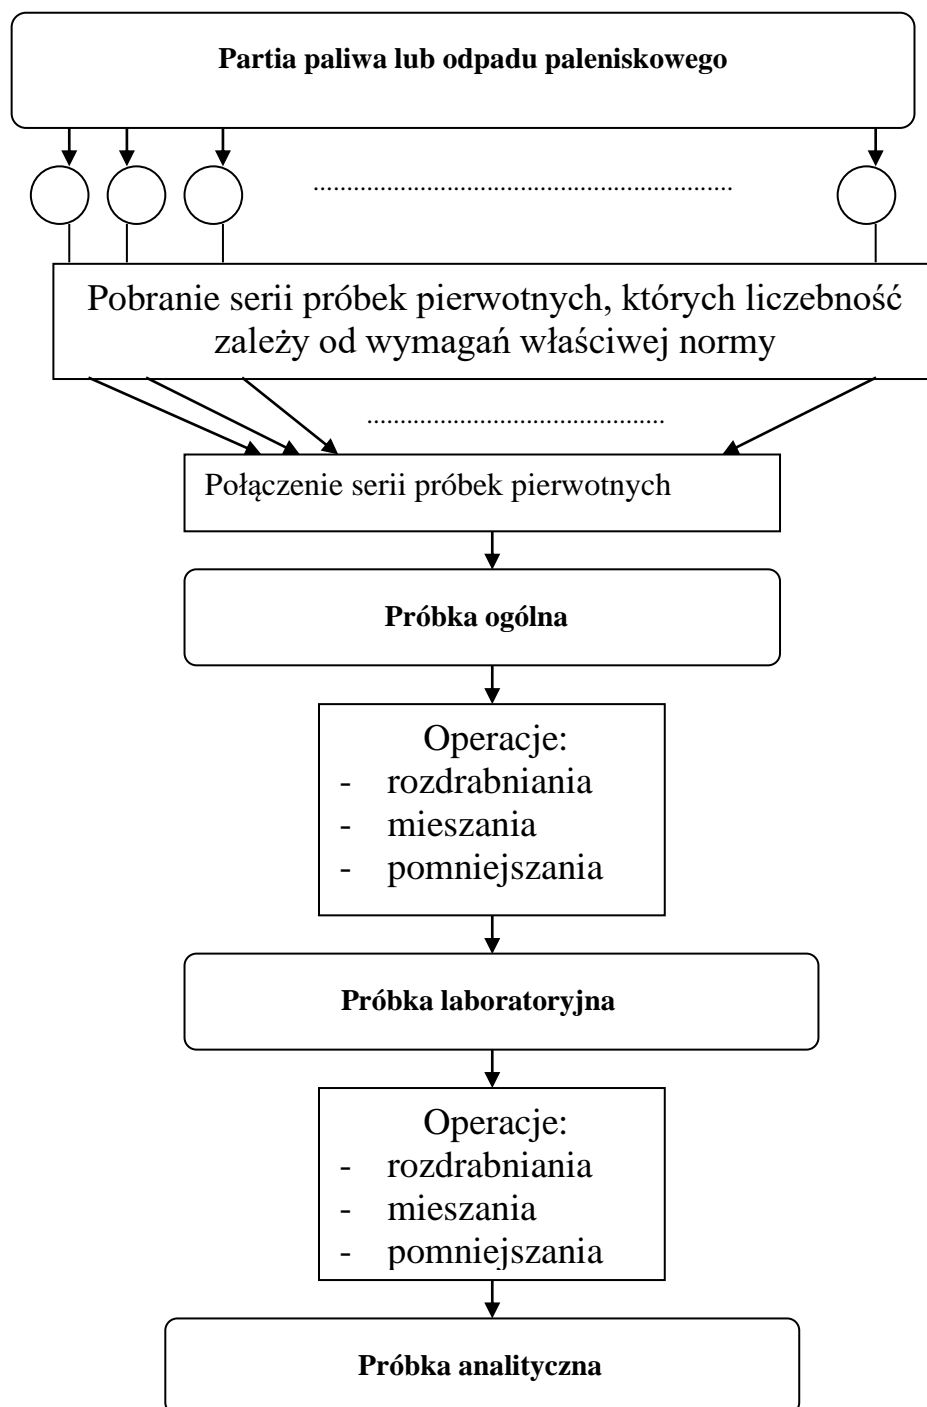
Partia paliwa lub odpadu paleniskowego

.....................................................................

Pobranie serii próbek pierwotnych, których liczebność zależy od wymagań właściwej normy

.............................................

Połączenie serii próbek pierwotnych

Próbka ogólna

Operacje:
- rozdrabniania
- mieszania
- pomniejszania

Próbka laboratoryjna

Operacje:
- rozdrabniania
- mieszania
- pomniejszania

Próbka analityczna